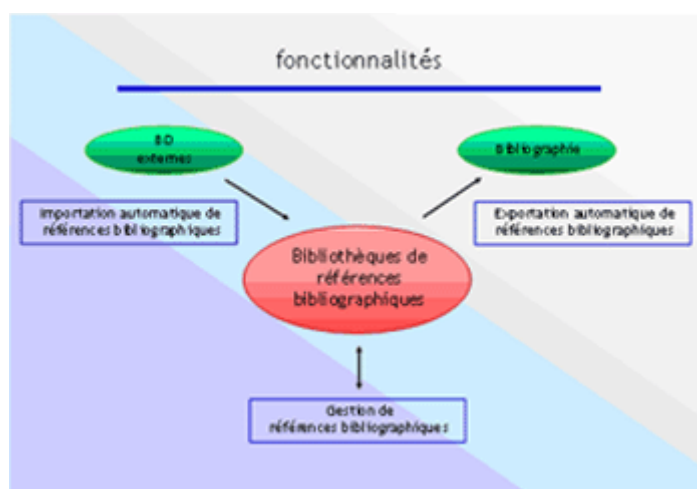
fonctionnalités

BD externes

Bibliographie

Importation automatique de références bibliographiques

Exportation automatique de références bibliographiques

Bibliothèques de références bibliographiques

Gestion de références bibliographiques